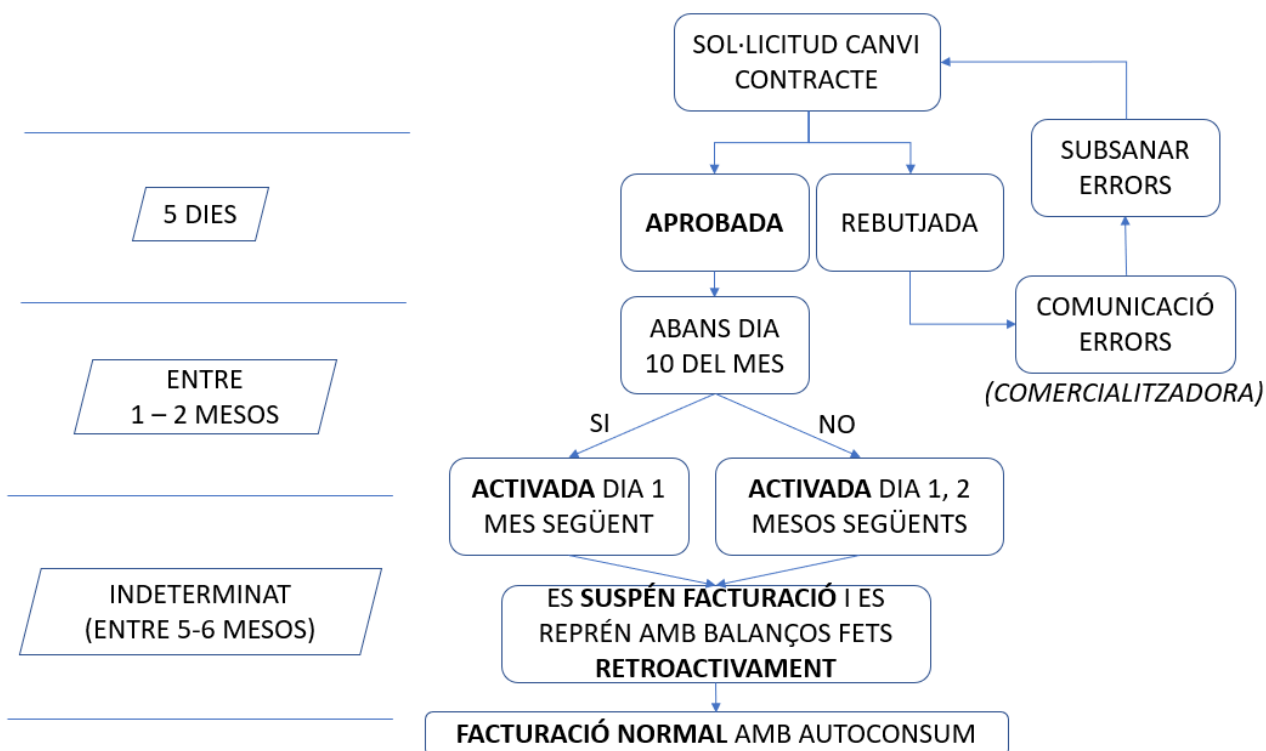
SOL·LICITUD CANVI CONTRACTE

SUBSANAR ERRORS

5 DIES

APROBADA

REBUTJADA

ABANS DIA 10 DEL MES

COMUNICACIÓ ERRORS
(COMERCIALITZADORA)

ENTRE
1 – 2 MESOS

SI

NO

ACTIVADA DIA 1 MES SEGÜENT

ACTIVADA DIA 1, 2 MESOS SEGÜENTS

INDETERMINAT
(ENTRE 5-6 MESOS)

ES SUSPÉN FACTURACIÓ I ES REPRÉN AMB BALANÇOS FETS RETROACTIVAMENT

FACTURACIÓ NORMAL AMB AUTOCONSUM